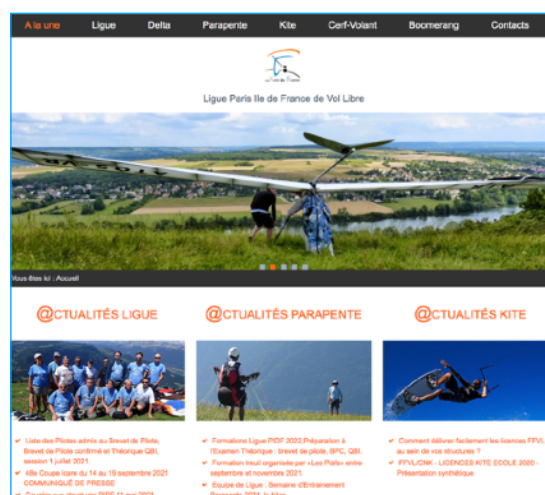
A la une | Ligue | Delta | Parapente | Kite | Cerf-Volant | Boomerang | Contacts

Ligue Paris Ile de France de Vol Libre

Vous êtes ici : Accueil

@CTUALITÉS LIGUE

@CTUALITÉS PARAPENTE

@CTUALITÉS KITE

Liste des Pilotes admis au Brevet de Pilote, Brevet de Pilote confirmé et Théorique QBI, session 1 juillet 2021

48e Coupe Icare du 14 au 19 septembre 2021 COMMUNIQUÉ DE PRESSE

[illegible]

Formations Ligue PIDF 2022 Préparation à l'Examen Théorique : brevet de pilote, BPC, QBI.

Formation treuil organisée par «Les Pieds» entre septembre et novembre 2021

Equipe de Ligue : Semaine d'Entrainement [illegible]

Comment délivrer facilement les licences FFVL au sein de vos structures ?

FFVL/CNK : LICENCES KITE ECOLE 2020 - Présentation synthétique